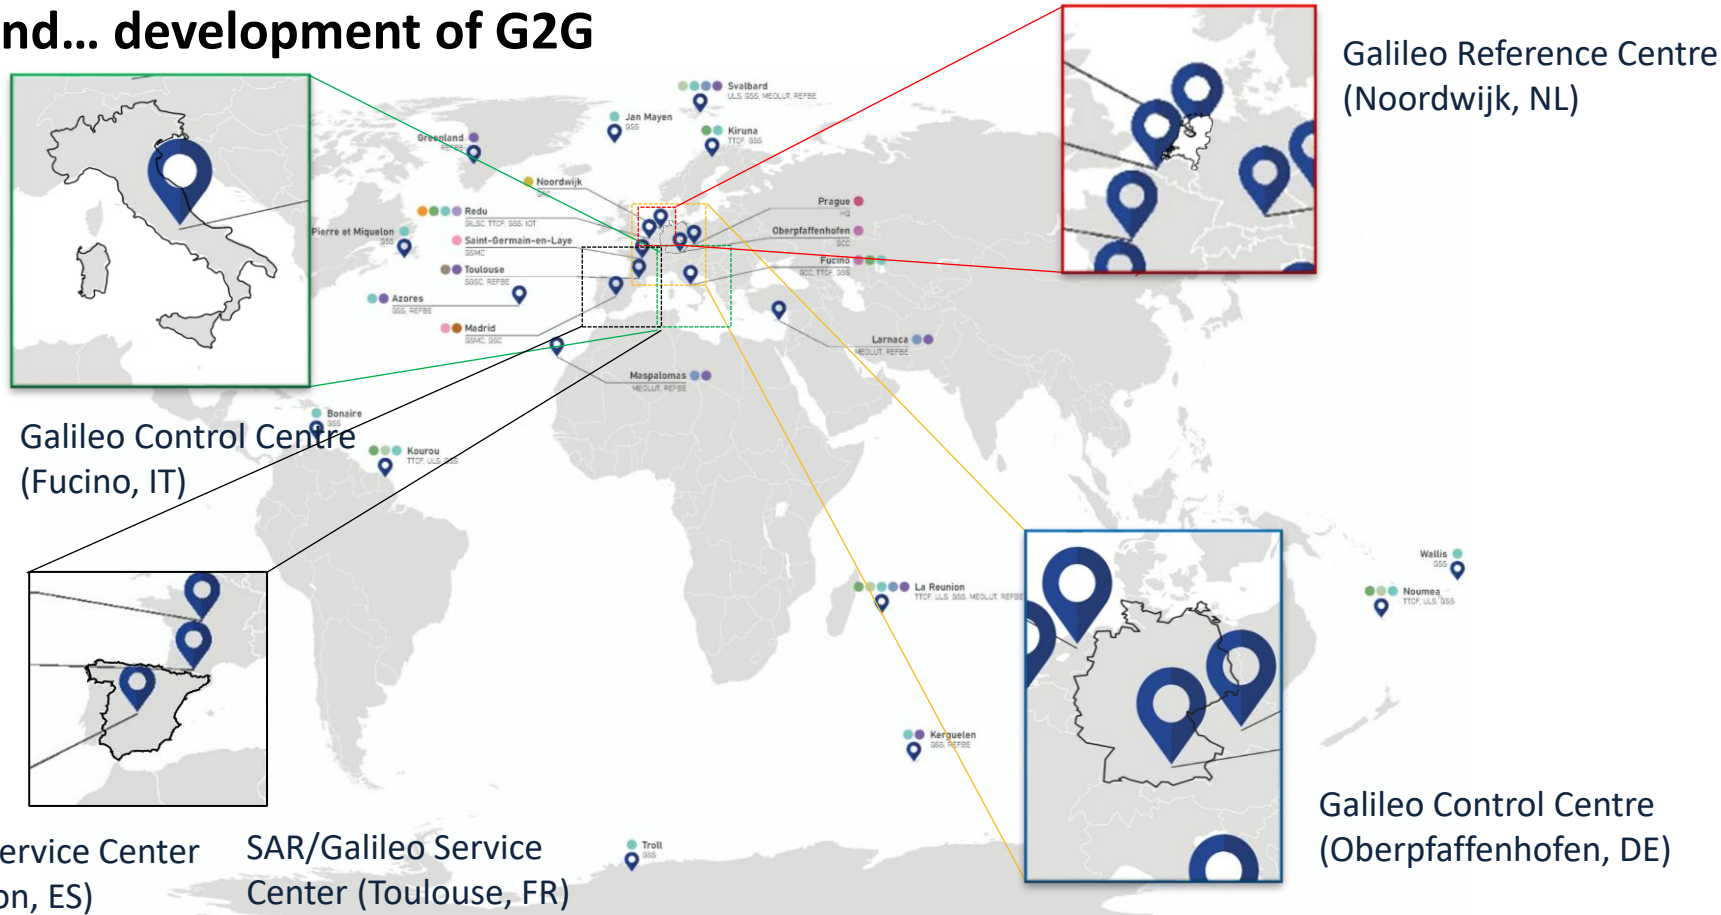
nd… development of G2G

Galileo Reference Centre (Noordwijk, NL)

Svalbard
ULS GSS MEOLUT REFBE

Jan Mayen
GSS

Kiruna
TTCF GSS

Greenland
REFBE

Noordwijk

Redu
SRLSC TTCF GSS IOT

Saint-Germain-en-Laye
GSMC

Toulouse
SGSC REFBE

Prague
HQ

Oberpfaffenhofen
GCC

Fucino
GCC TTCF GSS

Pierre et Miquelon
GSS

Azores
GSS REFBE

Madrid
GSMC GSC

Larnaca
MEOLUT REFBE

Maspalomas
MEOLUT REFBE

Bonaire
GSS

Kourou
TTCF ULS GSS

Galileo Control Centre (Fucino, IT)

La Reunion
TTCF ULS GSS MEOLUT REFBE

Wallis
GSS

Noumea
TTCF ULS GSS

Kerguelen
GSS REFBE

Troll
GSS

Galileo Control Centre (Oberpfaffenhofen, DE)

ervice Center
on, ES)

SAR/Galileo Service Center (Toulouse, FR)